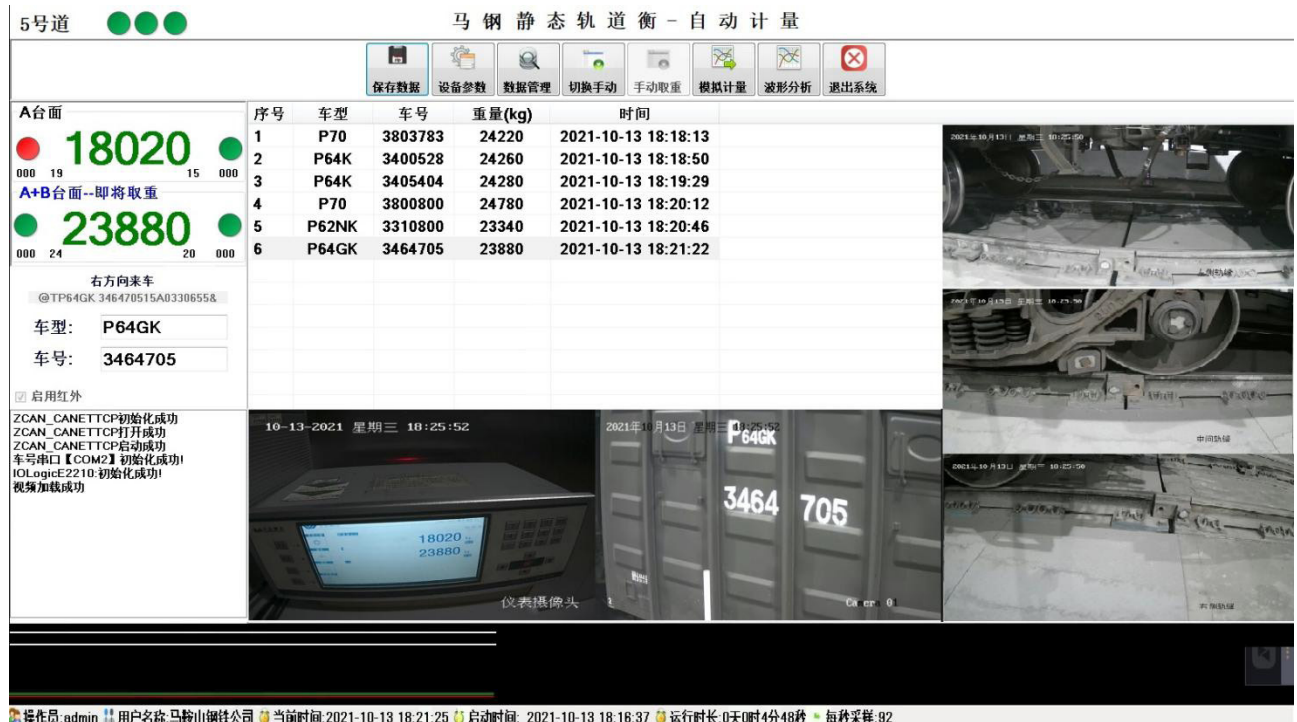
5号道

马 钢 静 态 轨 道 衡 - 自 动 计 量

保存数据 设备参数 数据管理 切换手动 手动取重 模拟计量 波形分析 退出系统

A台面

18020

000 19 15 000

A+B台面--即将取重

23880

000 24 20 000

| 序号 | 车型 | 车号 | 重量(kg) | 时间 |
|---|---|---|---|---|
| 1 | P70 | 3803783 | 24220 | 2021-10-13 18:18:13 |
| 2 | P64K | 3400528 | 24260 | 2021-10-13 18:18:50 |
| 3 | P64K | 3405404 | 24280 | 2021-10-13 18:19:29 |
| 4 | P70 | 3800800 | 24780 | 2021-10-13 18:20:12 |
| 5 | P62NK | 3310800 | 23340 | 2021-10-13 18:20:46 |
| 6 | P64GK | 3464705 | 23880 | 2021-10-13 18:21:22 |

右方向来车

@TP64GK 346470515A0330655&

车型: P64GK

车号: 3464705

启用红外

ZCAN_CANETTCP初始化成功
ZCAN_CANETTCP打开成功
ZCAN_CANETTCP启动成功
车号串口【COM2】初始化成功!
IOLogicE2210:初始化成功!
视频加载成功

10-13-2021 星期三 18:25:52

18020
23880

仪表摄像头

2021年10月13日 星期三 18:25:52

P64GK

3464 705

Camera 01

2021年10月13日 星期三 18:25:50

上側防缘

2021年10月13日 星期三 18:25:50

中间防缘

2021年10月13日 星期三 18:25:50

末端防缘

操作员:admin 用户名称:马鞍山钢铁公司 当前时间:2021-10-13 18:21:25 启动时间: 2021-10-13 18:16:37 运行时长:0天0时4分48秒 每秒采样:92